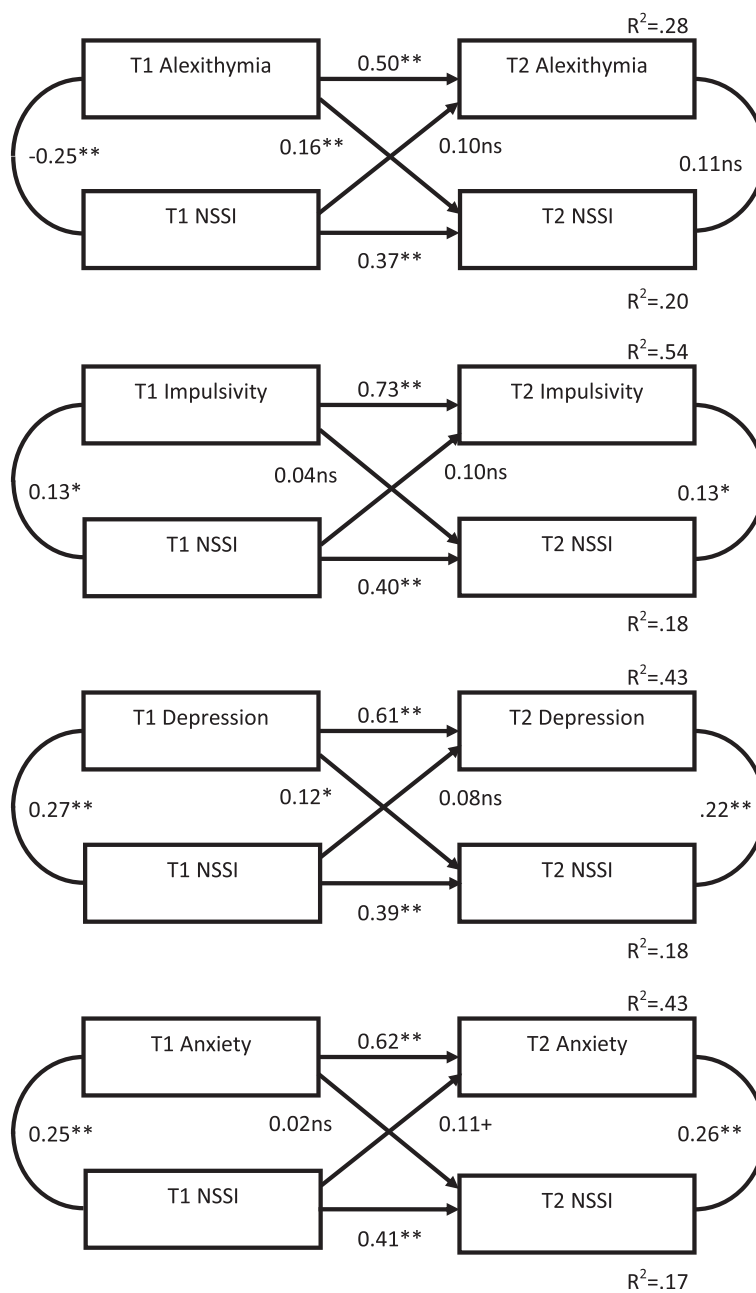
$R^2$=.28

T1 Alexithymia

0.50**

T2 Alexithymia

-0.25**

0.16**

0.10ns

0.11ns

T1 NSSI

T2 NSSI

0.37**

$R^2$=.20

$R^2$=.54

T1 Impulsivity

0.73**

T2 Impulsivity

0.13*

0.04ns

0.10ns

0.13*

T1 NSSI

T2 NSSI

0.40**

$R^2$=.18

$R^2$=.43

T1 Depression

0.61**

T2 Depression

0.27**

0.12*

0.08ns

.22**

T1 NSSI

T2 NSSI

0.39**

$R^2$=.18

$R^2$=.43

T1 Anxiety

0.62**

T2 Anxiety

0.25**

0.02ns

0.11+

0.26**

T1 NSSI

T2 NSSI

0.41**

$R^2$=.17